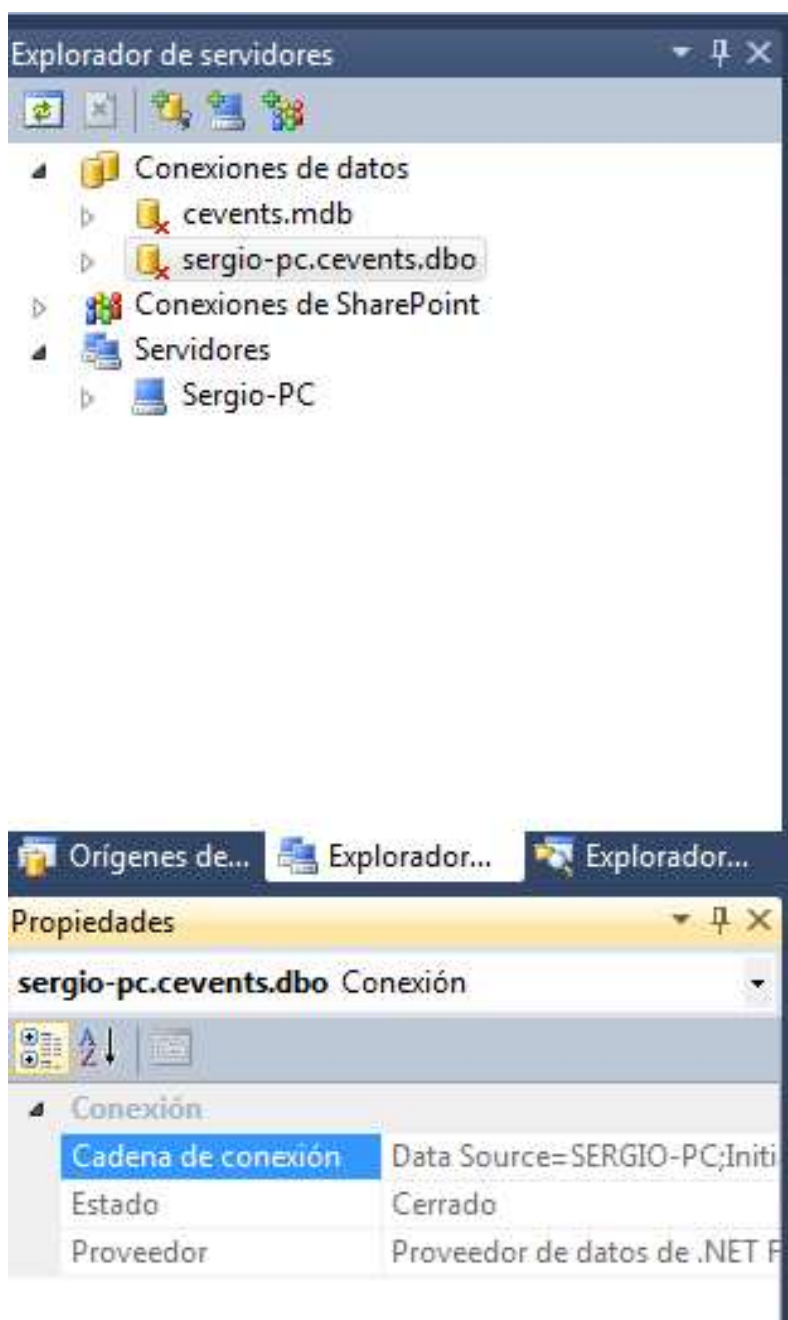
Explorador de servidores

Conexiones de datos
cevents.mdb
sergio-pc.cevents.dbo
Conexiones de SharePoint
Servidores
Sergio-PC

Orígenes de... Explorador... Explorador...

Propiedades

sergio-pc.cevents.dbo Conexión

Conexión

| | |
|---|---|
| Cadena de conexión | Data Source=SERGIO-PC;Initi |
| Estado | Cerrado |
| Proveedor | Proveedor de datos de .NET F |